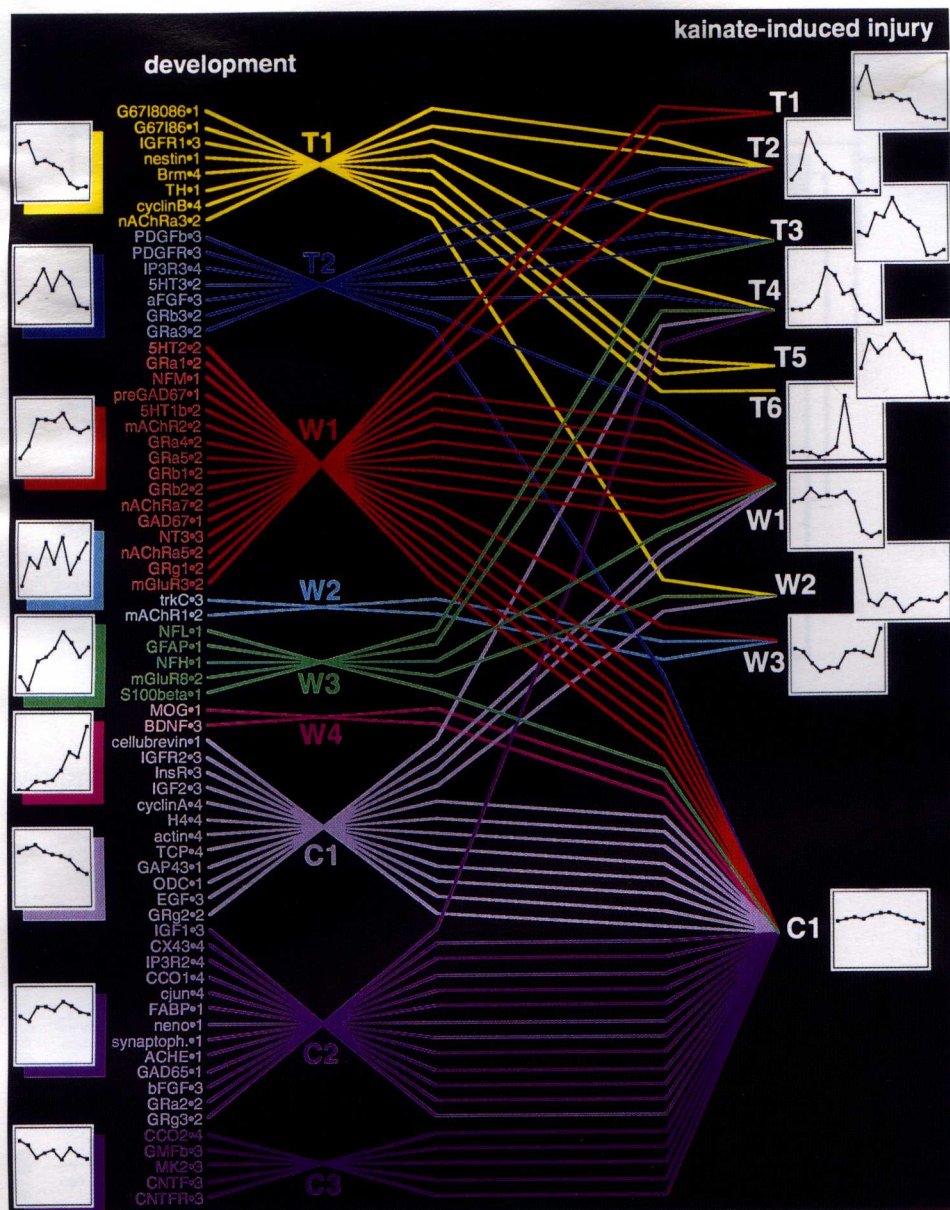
kainate-induced injury

development

G67I8086•1
G67I86•1
IGFR1•3
nestin•1
Brm•4
TH•1
cyclinB•4
nAChRa3•2
PDGFb•3
PDGFR•3
IP3R3•4
5HT3•2
aFGF•3
GRb3•2
GRa3•2
5HT2•2
GRa1•2
NFM•1
preGAD67•1
5HT1b•2
mAChR2•2
GRa4•2
GRa5•2
GRb1•2
GRb2•2
nAChRa7•2
GAD67•1
NT3•3
nAChRa5•2
GRg1•2
mGluR3•2
trkC•3
mAChR1•2
NFL•1
GFAP•1
NFH•1
mGluR8•2
S100beta•1
MOG•1
BDNF•3
cellubrevin•1
IGFR2•3
InsR•3
IGF2•3
cyclinA•4
H4•4
actin•4
TCP•4
GAP43•1
ODC•1
EGF•3
GRg2•2
IGF1•3
CX43•4
IP3R2•4
CCO1•4
cjun•4
FABP•1
neno•1
synaptoph.•1
ACHE•1
GAD65•1
bFGF•3
GRa2•2
GRg3•2
CCO2•4
GMFb•3
MK2•3
CNTF•3
CNTFR•3

T1
T2
W1
W2
W3
W4
C1
C2
C3

T1
T2
T3
T4
T5
T6
W1
W2
W3
C1